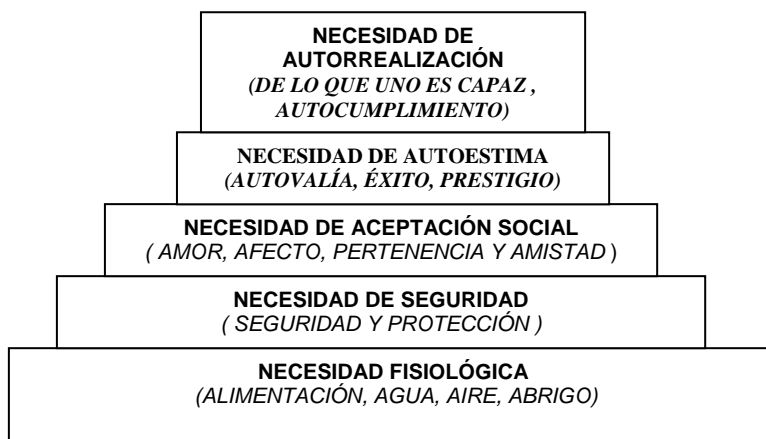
NECESIDAD DE AUTORREALIZACIÓN
(DE LO QUE UNO ES CAPAZ , AUTOCUMPLIMIENTO)

NECESIDAD DE AUTOESTIMA
(AUTOVALÍA, ÉXITO, PRESTIGIO)

NECESIDAD DE ACEPTACIÓN SOCIAL
( AMOR, AFECTO, PERTENENCIA Y AMISTAD )

NECESIDAD DE SEGURIDAD
( SEGURIDAD Y PROTECCIÓN )

NECESIDAD FISIOLÓGICA
(ALIMENTACIÓN, AGUA, AIRE, ABRIGO)